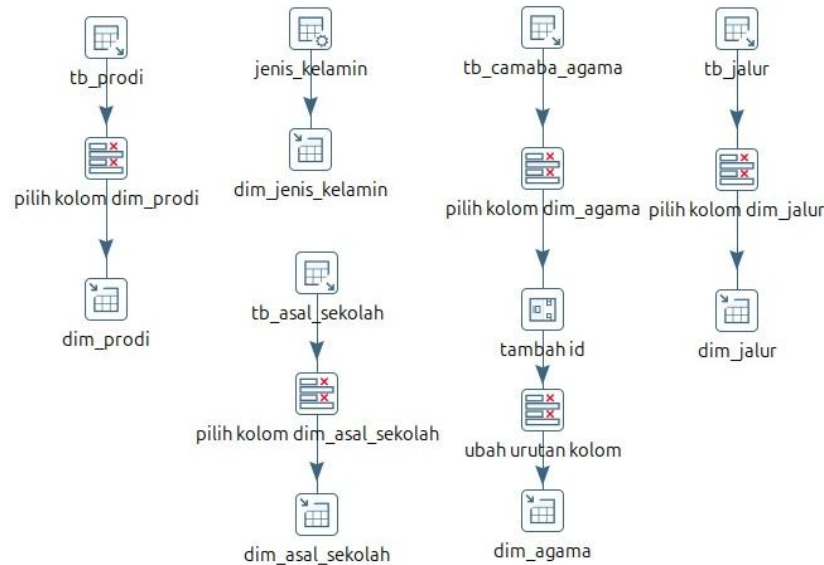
tb_prodi

pilih kolom dim_prodi

dim_prodi

jenis_kelamin

dim_jenis_kelamin

tb_asal_sekolah

pilih kolom dim_asal_sekolah

dim_asal_sekolah

tb_camaba_agama

pilih kolom dim_agama

tambah id

ubah urutan kolom

dim_agama

tb_jalur

pilih kolom dim_jalur

dim_jalur